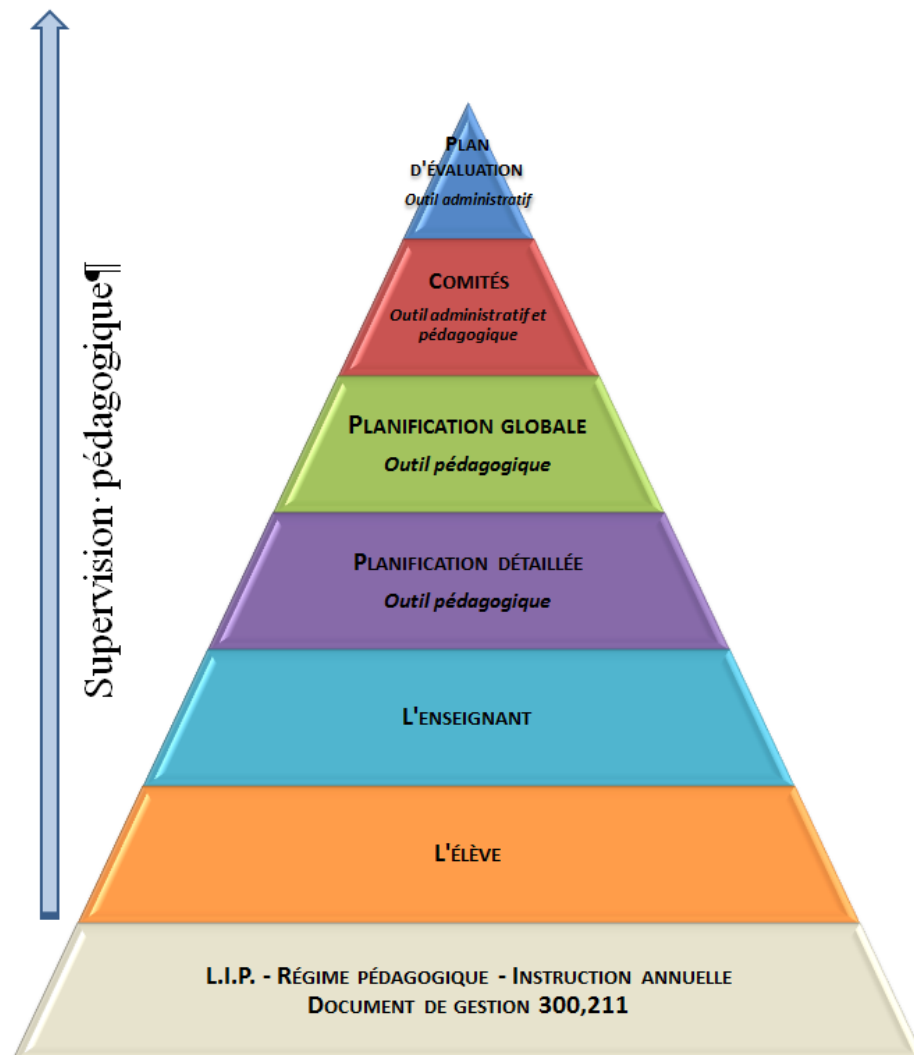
Supervision·pédagogique¶

Plan d'évaluation
Outil administratif

Comités
Outil administratif et pédagogique

Planification globale
Outil pédagogique

Planification détaillée
Outil pédagogique

L'enseignant

L'élève

L.I.P. - Régime pédagogique - Instruction annuelle
Document de gestion 300,211